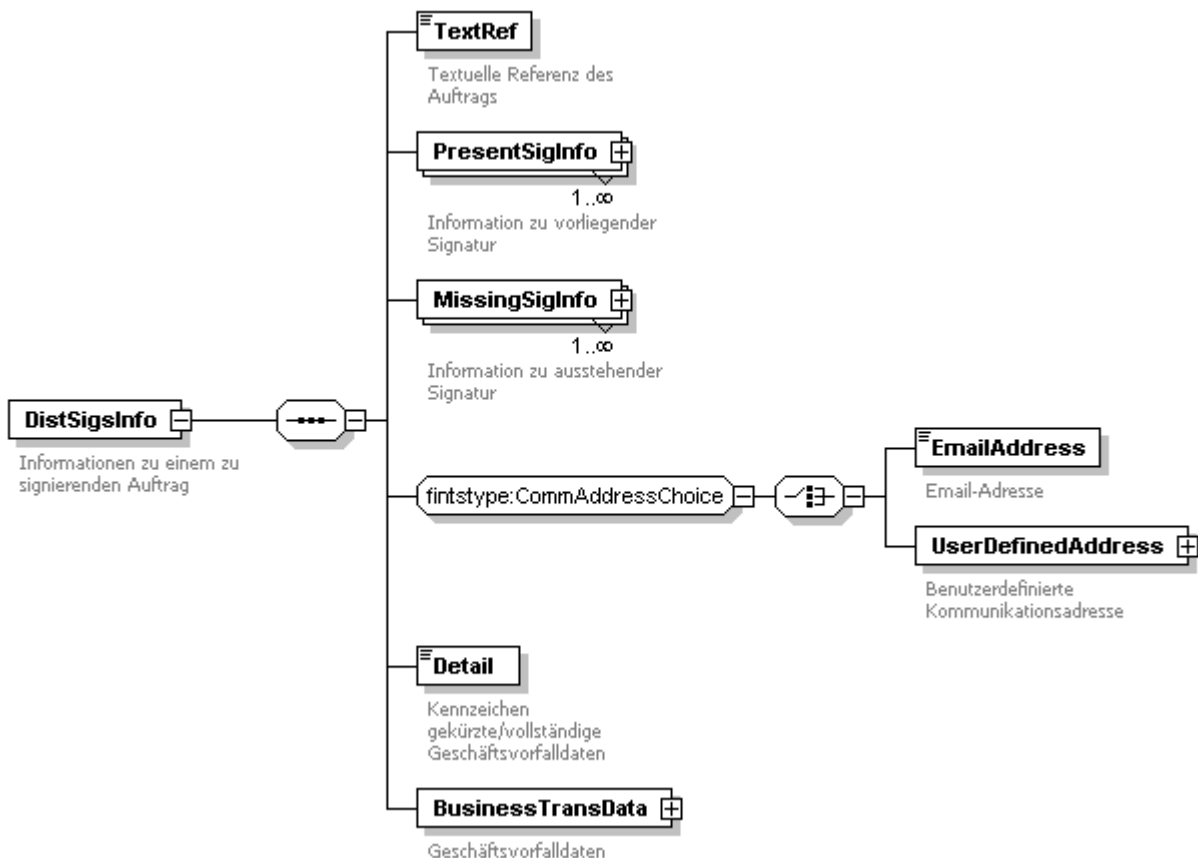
TextRef

Textuelle Referenz des Auftrags

PresentSigInfo

1..∞

Information zu vorliegender Signatur

MissingSigInfo

1..∞

Information zu ausstehender Signatur

DistSigsInfo

Informationen zu einem zu signierenden Auftrag

fintstype:CommAddressChoice

EmailAddress

Email-Adresse

UserDefinedAddress

Benutzerdefinierte Kommunikationsadresse

Detail

Kennzeichen gekürzte/vollständige Geschäftsvorfalldaten

BusinessTransData

Geschäftsvorfalldaten